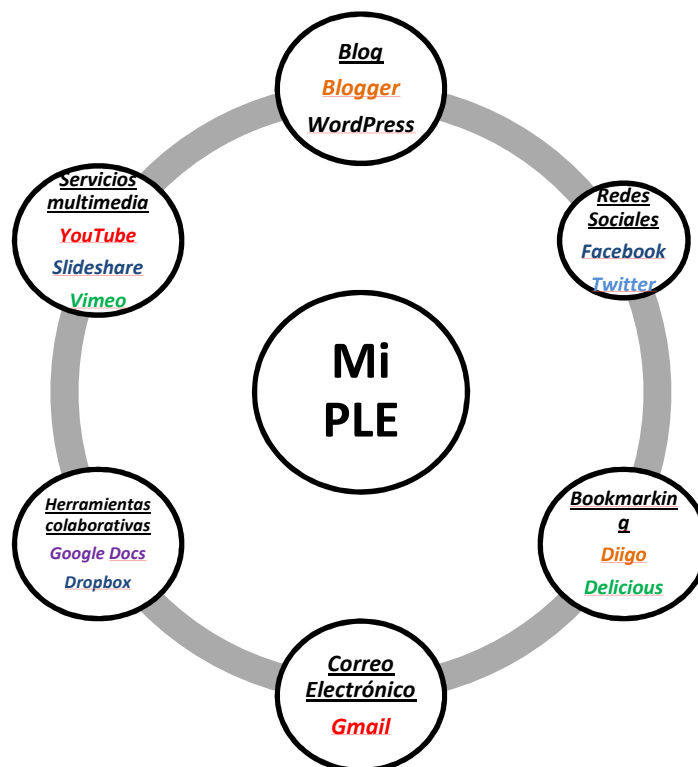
Mi PLE

Blog
Blogger
WordPress

Redes Sociales
Facebook
Twitter

Bookmarking
Diigo
Delicious

Correo Electrónico
Gmail

Herramientas colaborativas
Google Docs
Dropbox

Servicios multimedia
YouTube
Slideshare
Vimeo